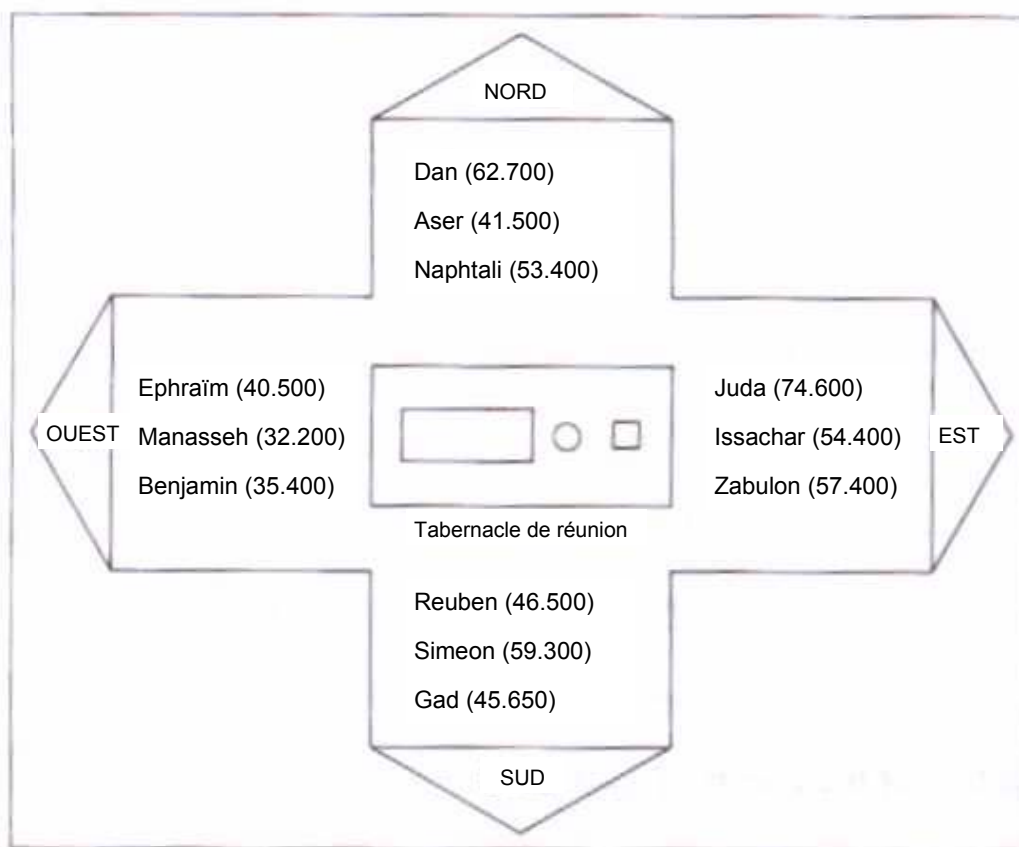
NORD

Dan (62.700)

Aser (41.500)

Naphtali (53.400)

OUEST

Ephraïm (40.500)

Manasseh (32.200)

Benjamin (35.400)

Tabernacle de réunion

Juda (74.600)

Issachar (54.400)

Zabulon (57.400)

EST

Reuben (46.500)

Simeon (59.300)

Gad (45.650)

SUD